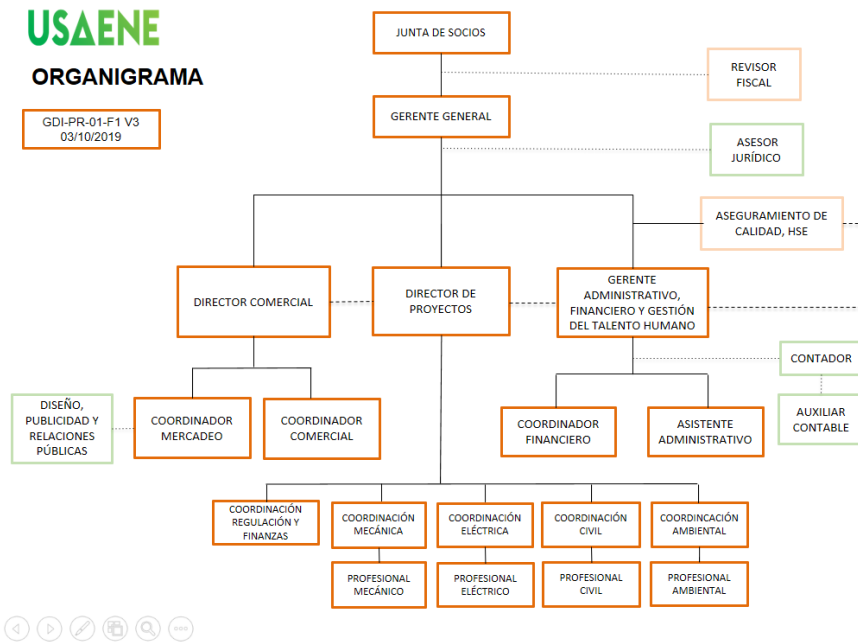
USAENE

ORGANIGRAMA

GDI-PR-01-F1 V3
03/10/2019

JUNTA DE SOCIOS

REVISOR FISCAL

GERENTE GENERAL

ASESOR JURÍDICO

ASEGURAMIENTO DE CALIDAD, HSE

DIRECTOR COMERCIAL

DIRECTOR DE PROYECTOS

GERENTE ADMINISTRATIVO, FINANCIERO Y GESTIÓN DEL TALENTO HUMANO

CONTADOR

AUXILIAR CONTABLE

DISEÑO, PUBLICIDAD Y RELACIONES PÚBLICAS

COORDINADOR MERCADEO

COORDINADOR COMERCIAL

COORDINADOR FINANCIERO

ASISTENTE ADMINISTRATIVO

COORDINACIÓN REGULACIÓN Y FINANZAS

COORDINACIÓN MECÁNICA

COORDINACIÓN ELÉCTRICA

COORDINACIÓN CIVIL

COORDINCACIÓN AMBIENTAL

PROFESIONAL MECÁNICO

PROFESIONAL ELÉCTRICO

PROFESIONAL CIVIL

PROFESIONAL AMBIENTAL